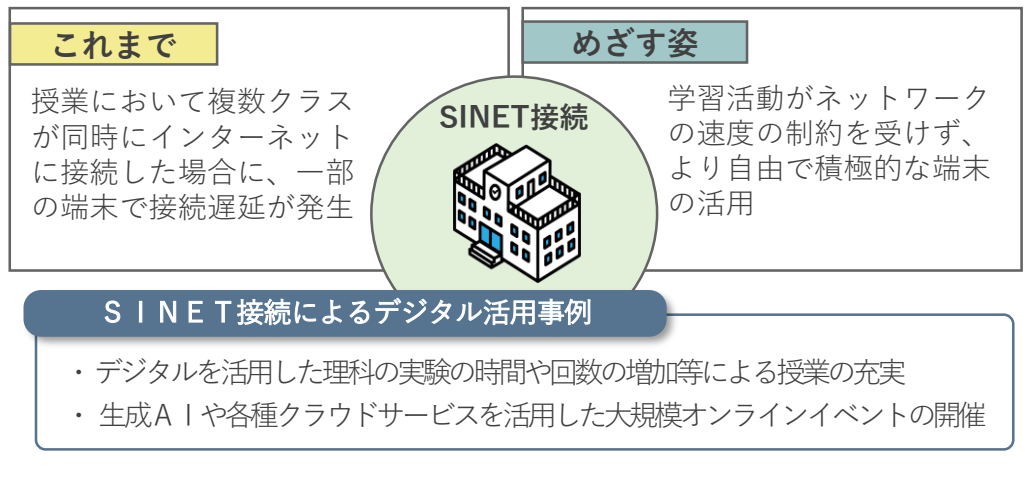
これまで

授業において複数クラスが同時にインターネットに接続した場合に、一部の端末で接続遅延が発生

SINET接続

めざす姿

学習活動がネットワークの速度の制約を受けず、より自由で積極的な端末の活用

ＳＩＮＥＴ接続によるデジタル活用事例

・デジタルを活用した理科の実験の時間や回数の増加等による授業の充実
・生成ＡＩや各種クラウドサービスを活用した大規模オンラインイベントの開催